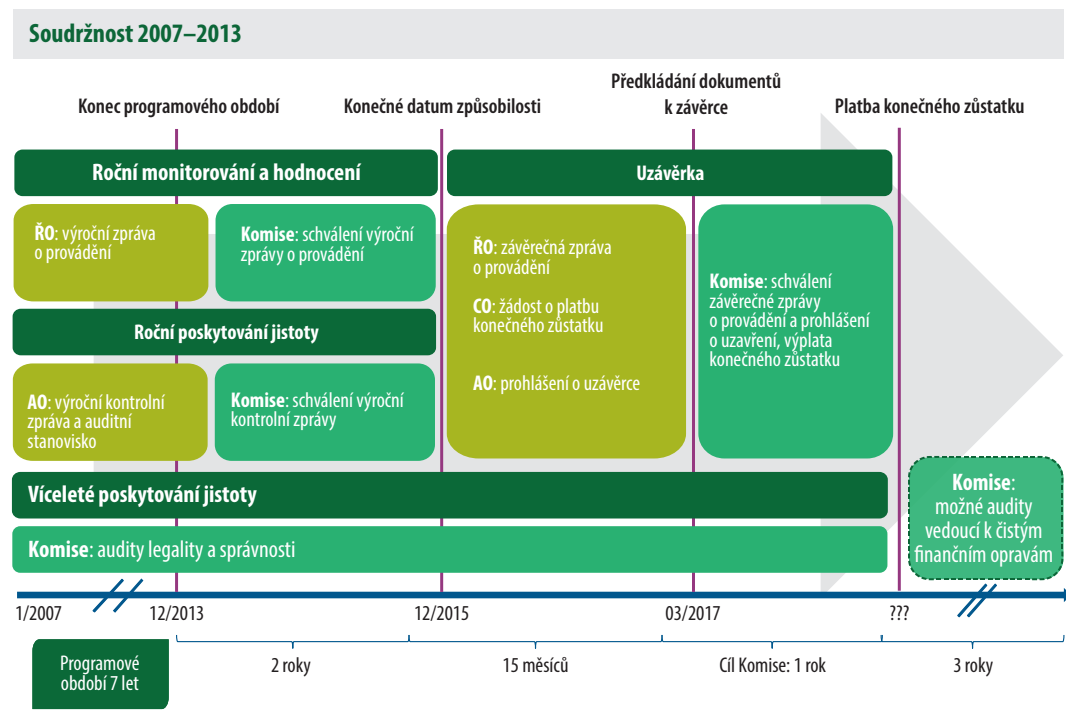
Soudržnost 2007–2013

Konec programového období

Konečné datum způsobilosti

Předkládání dokumentů k závěrce

Platba konečného zůstatku

Roční monitorování a hodnocení

Uzávěrka

**ŘO**: výroční zpráva o provádění

**Komise**: schválení výroční zprávy o provádění

Roční poskytování jistoty

**AO**: výroční kontrolní zpráva a auditní stanovisko

**Komise**: schválení výroční kontrolní zprávy

**ŘO**: závěrečná zpráva o provádění

**CO**: žádost o platbu konečného zůstatku

**AO**: prohlášení o uzávěrce

**Komise**: schválení závěrečné zprávy o provádění a prohlášení o uzavření, výplata konečného zůstatku

Víceleté poskytování jistoty

**Komise**: audity legality a správnosti

**Komise**: možné audity vedoucí k čistým finančním opravám

1/2007

12/2013

12/2015

03/2017

???

Programové období 7 let

2 roky

15 měsíců

Cíl Komise: 1 rok

3 roky